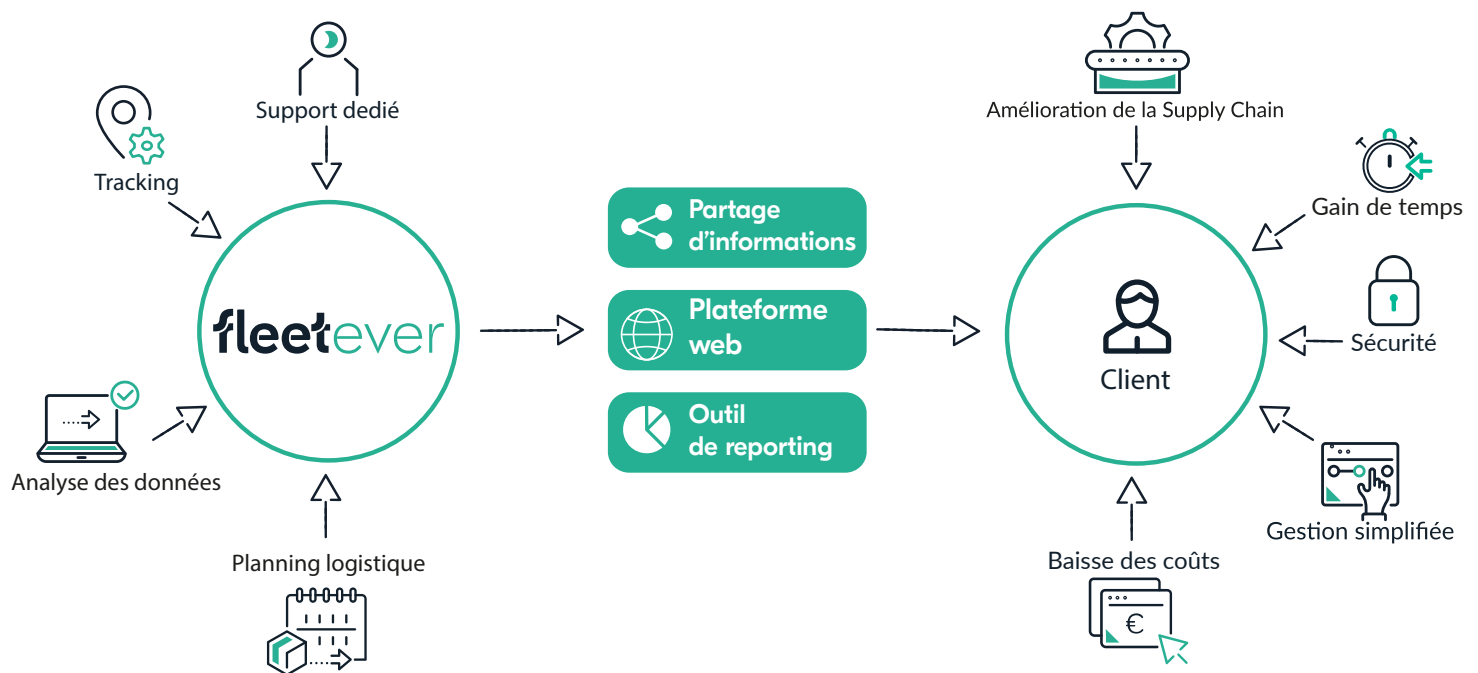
Support dedié

Tracking

fleetever

Analyse des données

Planning logistique

Partage d'informations

Plateforme web

Outil de reporting

Amélioration de la Supply Chain

Gain de temps

Client

Sécurité

Gestion simplifiée

Baisse des coûts

€